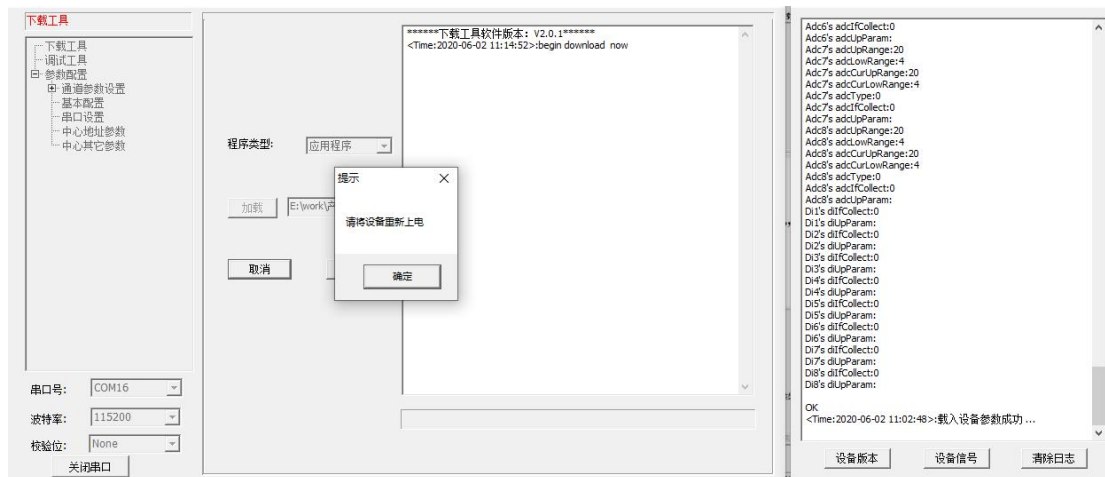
下载工具

下载工具
调试工具
参数配置
通道参数设置
基本配置
串口设置
中心地址参数
中心其它参数

串口号: COM16
波特率: 115200
校验位: None
关闭串口

程序类型: 应用程序

加载 E:\work\产

取消

******下载工具软件版本：V2.0.1******
<Time:2020-06-02 11:14:52>:begin download now

提示
请将设备重新上电
确定

Adc6's adcIfCollect:0
Adc6's adcUpParam:
Adc7's adcUpRange:20
Adc7's adcLowRange:4
Adc7's adcCurUpRange:20
Adc7's adcCurLowRange:4
Adc7's adcType:0
Adc7's adcIfCollect:0
Adc7's adcUpParam:
Adc8's adcUpRange:20
Adc8's adcLowRange:4
Adc8's adcCurUpRange:20
Adc8's adcCurLowRange:4
Adc8's adcType:0
Adc8's adcIfCollect:0
Adc8's adcUpParam:
Di1's diIfCollect:0
Di1's diUpParam:
Di2's diIfCollect:0
Di2's diUpParam:
Di3's diIfCollect:0
Di3's diUpParam:
Di4's diIfCollect:0
Di4's diUpParam:
Di5's diIfCollect:0
Di5's diUpParam:
Di6's diIfCollect:0
Di6's diUpParam:
Di7's diIfCollect:0
Di7's diUpParam:
Di8's diIfCollect:0
Di8's diUpParam:

OK
<Time:2020-06-02 11:02:48>:载入设备参数成功 ...

设备版本 设备信号 清除日志